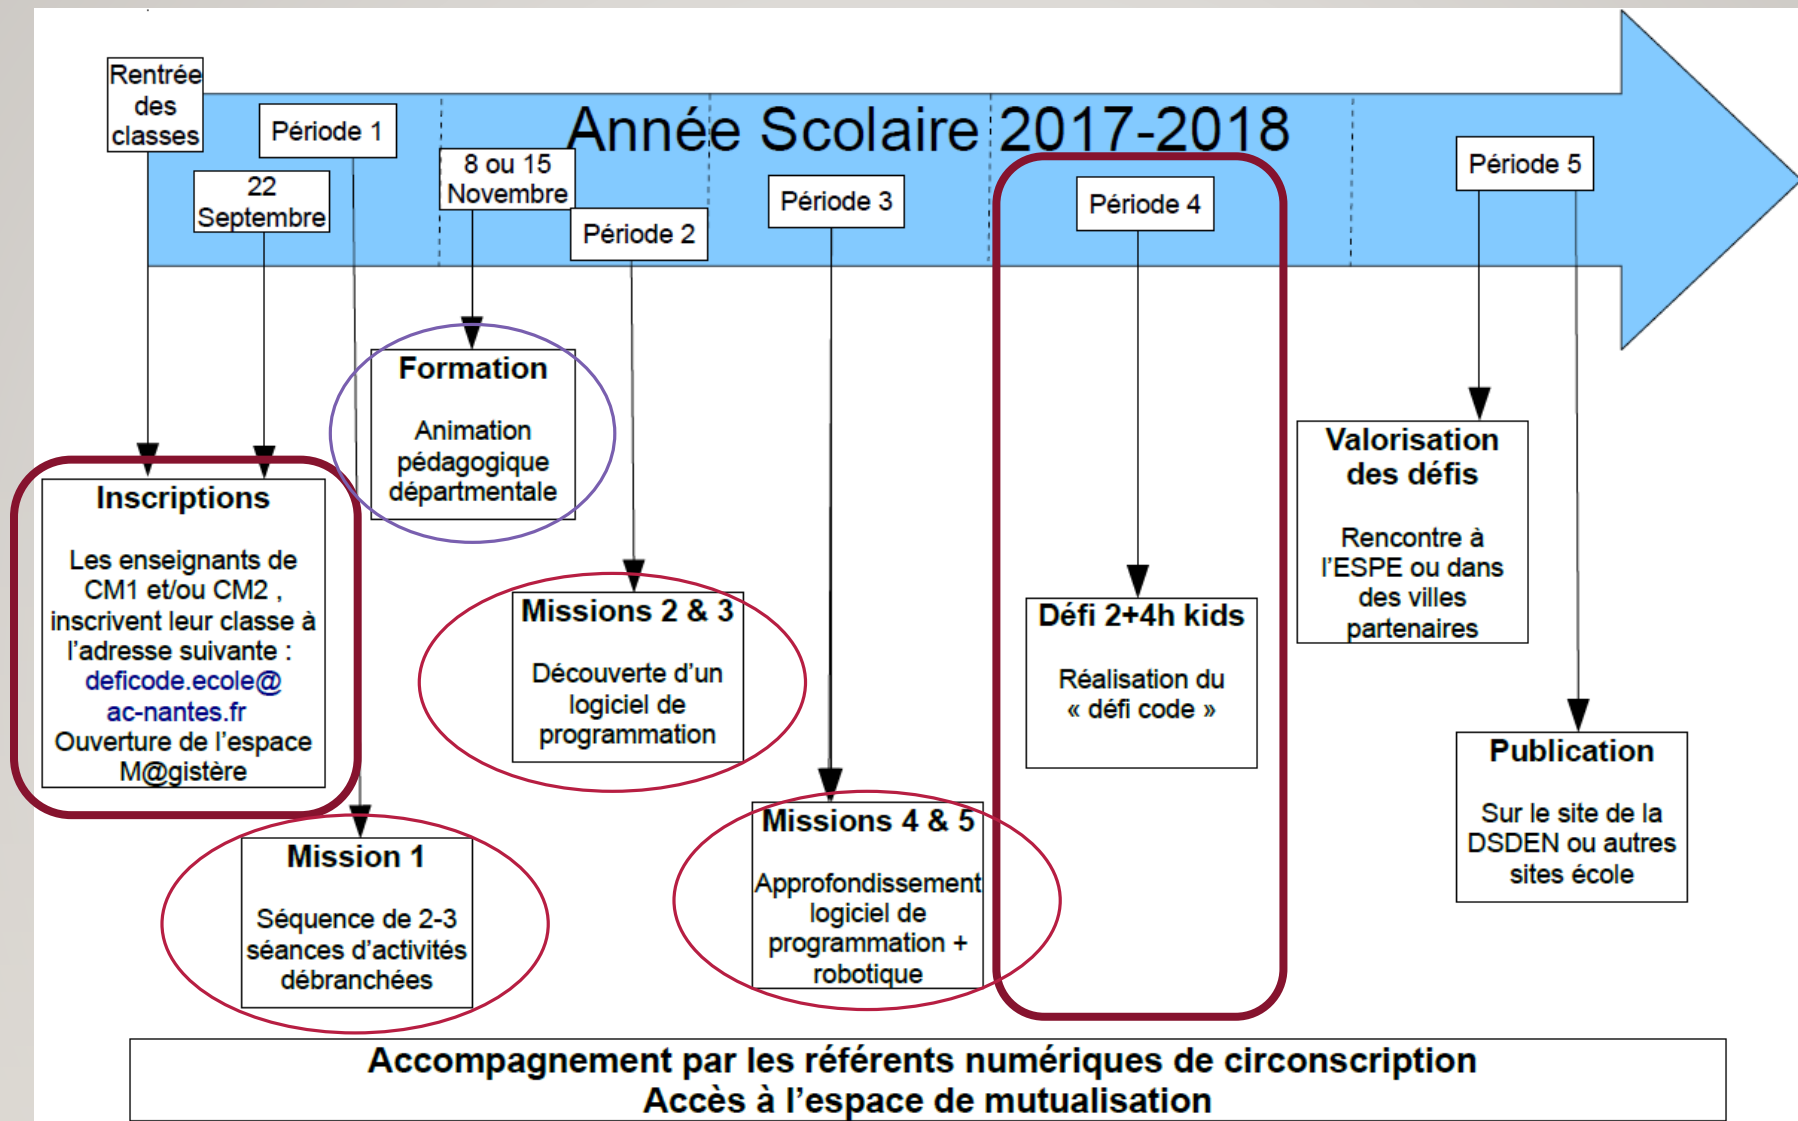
Rentrée des classes

Période 1

22 Septembre

8 ou 15 Novembre

Année Scolaire 2017-2018

Période 2

Période 3

Période 4

Période 5

Formation

Animation pédagogique départmentale

Inscriptions

Les enseignants de CM1 et/ou CM2 , inscrivent leur classe à l'adresse suivante : deficode.ecole@ ac-nantes.fr Ouverture de l'espace M@gistère

Missions 2 & 3

Découverte d'un logiciel de programmation

Défi 2+4h kids

Réalisation du « défi code »

Valorisation des défis

Rencontre à l'ESPE ou dans des villes partenaires

Mission 1

Séquence de 2-3 séances d'activités débranchées

Missions 4 & 5

Approfondissement logiciel de programmation + robotique

Publication

Sur le site de la DSDEN ou autres sites école

Accompagnement par les référents numériques de circonscription
Accès à l'espace de mutualisation